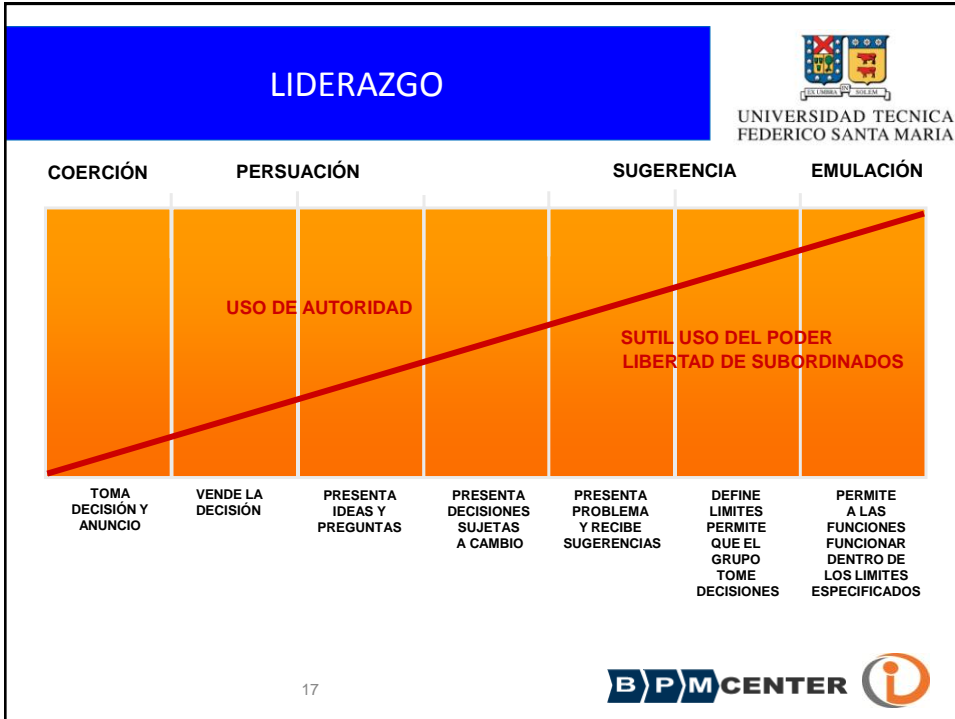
LIDERAZGO

EX UMBRA IN SOLEM

UNIVERSIDAD TECNICA FEDERICO SANTA MARIA

COERCIÓN

PERSUACIÓN

SUGERENCIA

EMULACIÓN

USO DE AUTORIDAD

SUTIL USO DEL PODER
LIBERTAD DE SUBORDINADOS

TOMA DECISIÓN Y ANUNCIO

VENDE LA DECISIÓN

PRESENTA IDEAS Y PREGUNTAS

PRESENTA DECISIONES SUJETAS A CAMBIO

PRESENTA PROBLEMA Y RECIBE SUGERENCIAS

DEFINE LIMITES PERMITE QUE EL GRUPO TOME DECISIONES

PERMITE A LAS FUNCIONES FUNCIONAR DENTRO DE LOS LIMITES ESPECIFICADOS

17

BPMCENTER